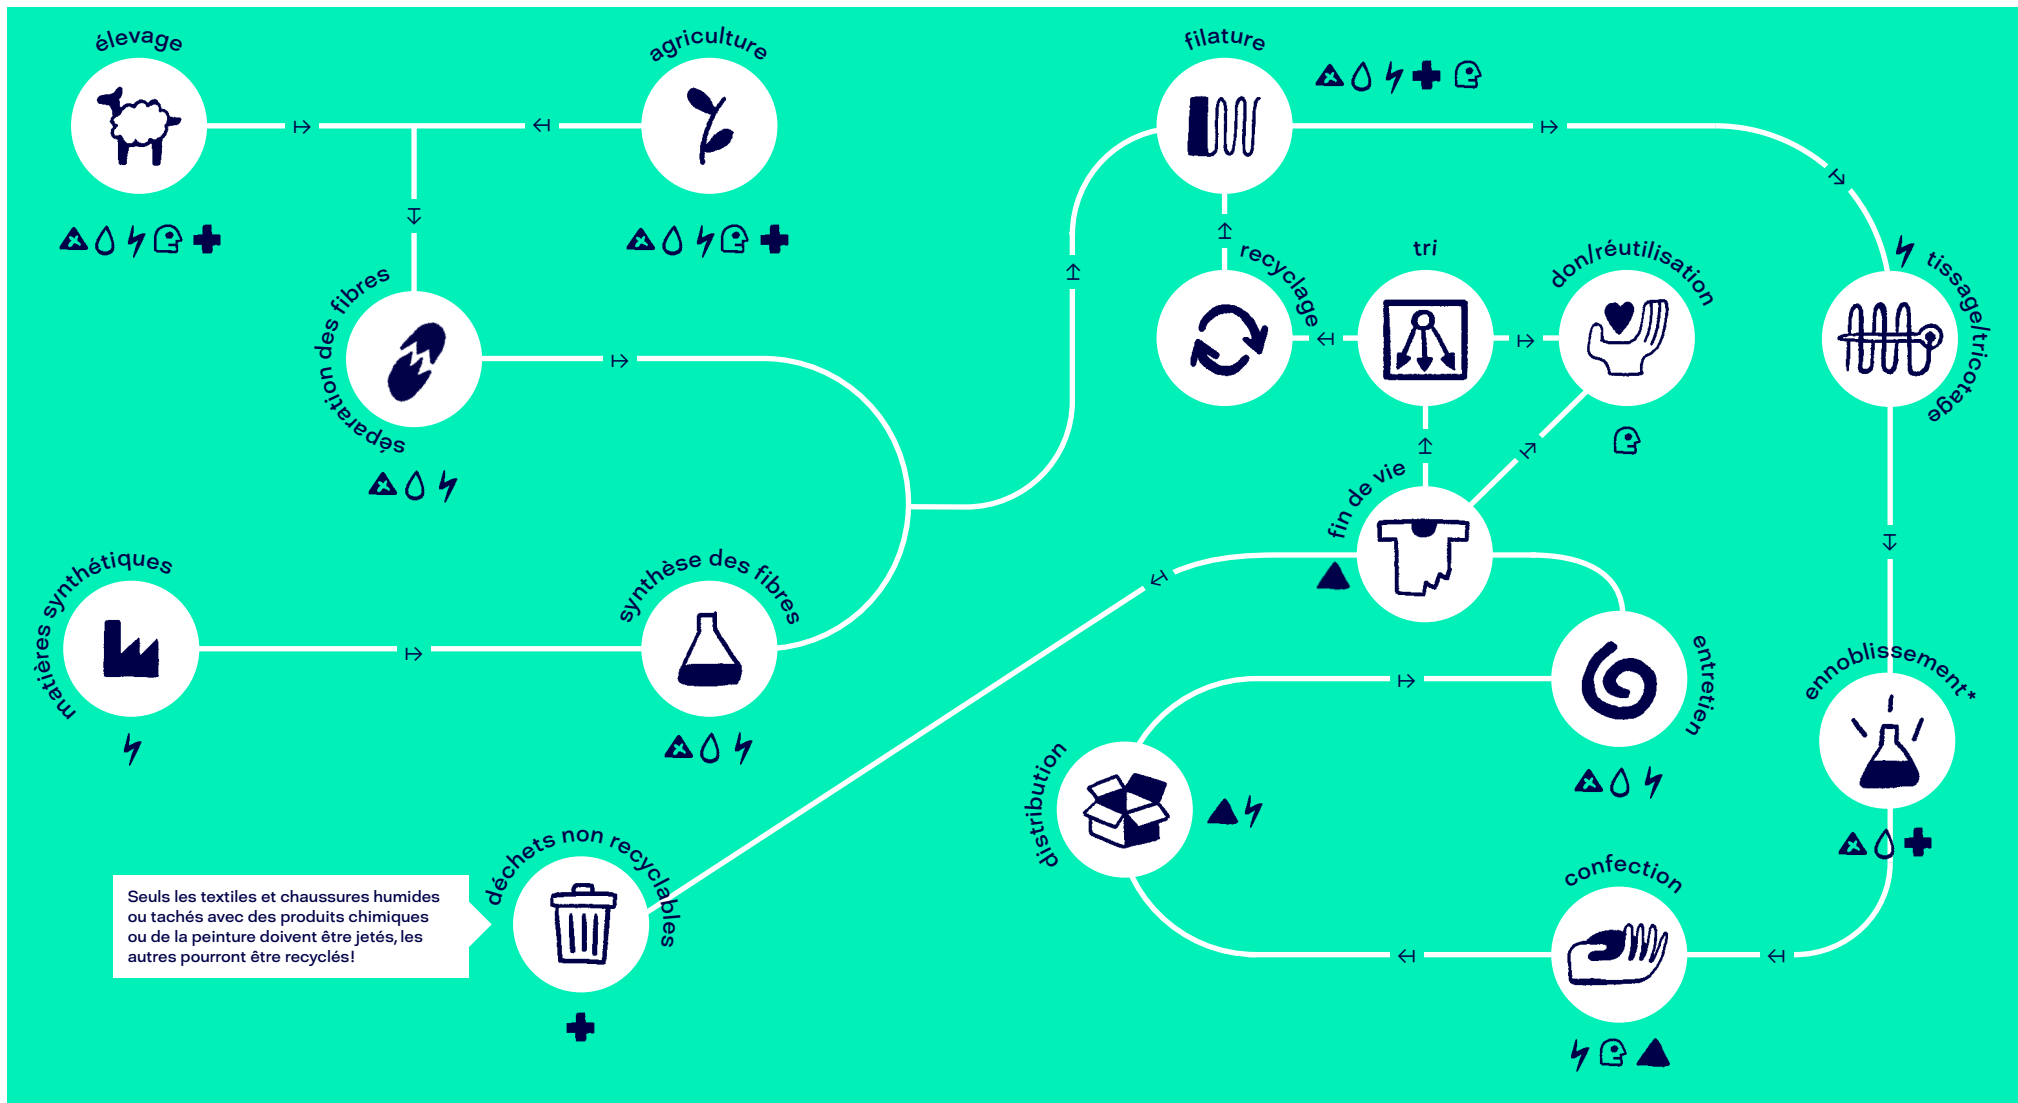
élevage

agriculture

filature

recyclage

tri

don/réutilisation

tissage/tricotage

séparation des fibres

fin de vie

matières synthétiques

synthèse des fibres

entretien

ennoblissement*

distribution

déchets non recyclables

confection

Seuls les textiles et chaussures humides ou tachés avec des produits chimiques ou de la peinture doivent être jetés, les autres pourront être recyclés!